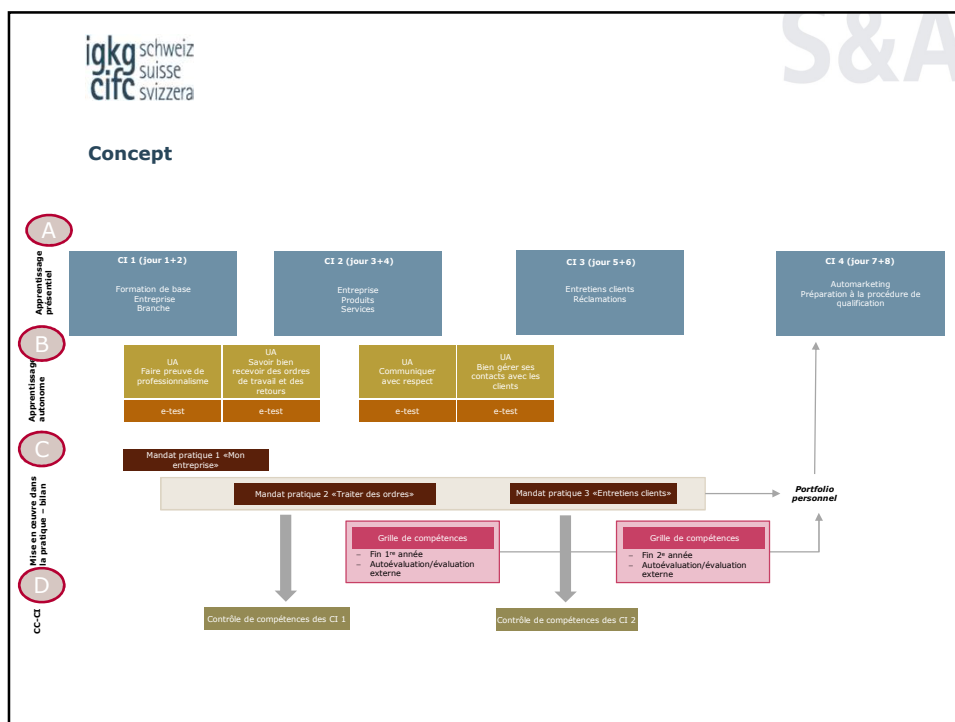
igkg schweiz
cifc suisse
svizzera

S&A

Concept

A
Apprentissage présentiel

CI 1 (jour 1+2)
Formation de base
Entreprise
Branche

CI 2 (jour 3+4)
Entreprise
Produits
Services

CI 3 (jour 5+6)
Entretiens clients
Réclamations

CI 4 (jour 7+8)
Automarketing
Préparation à la procédure de qualification

B
Apprentissage autonome

UA
Faire preuve de professionnalisme

UA
Savoir bien recevoir des ordres de travail et des retours

UA
Communiquer avec respect

UA
Bien gérer ses contacts avec les clients

e-test
e-test
e-test
e-test

C
Mise en œuvre dans la pratique – bilan

Mandat pratique 1 «Mon entreprise»

Mandat pratique 2 «Traiter des ordres»

Mandat pratique 3 «Entretiens clients»

Portfolio personnel

Grille de compétences
– Fin 1$^{re}$ année
– Autoévaluation/évaluation externe

Grille de compétences
– Fin 2$^{e}$ année
– Autoévaluation/évaluation externe

D
CC-CI

Contrôle de compétences des CI 1

Contrôle de compétences des CI 2